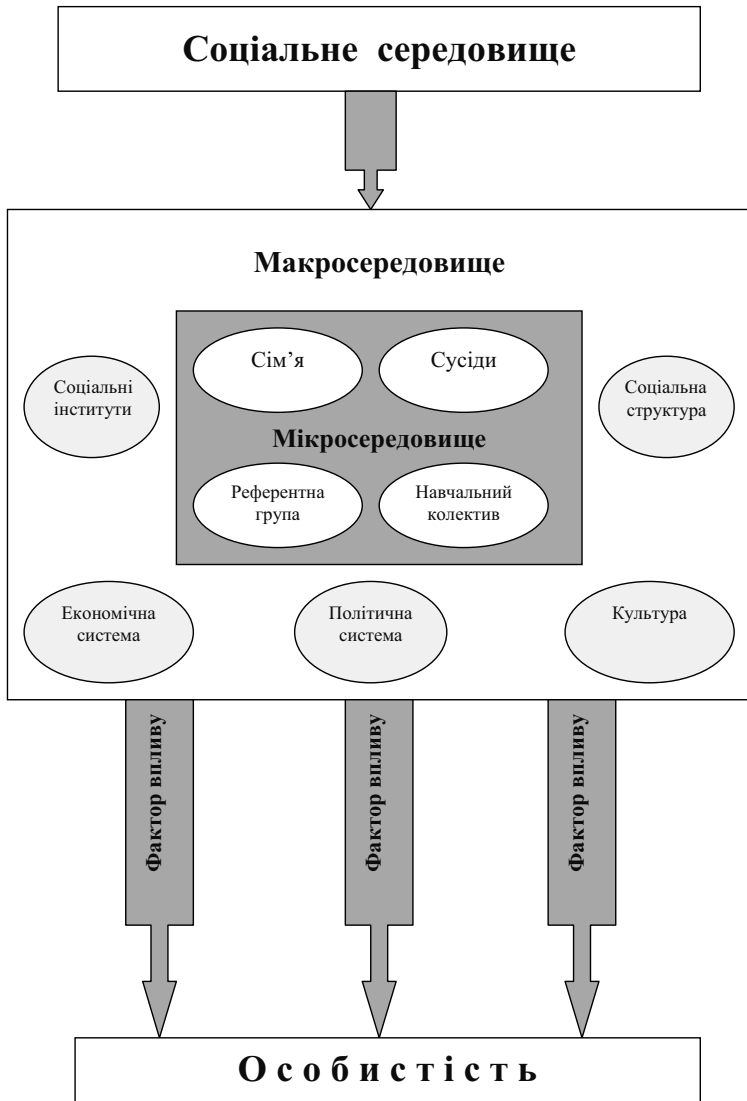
Соціальне середовище

Макросередовище

Сім'я

Сусіди

Соціальні інститути

Мікросередовище

Соціальна структура

Референтна група

Навчальний колектив

Економічна система

Політична система

Культура

Фактор впливу

Фактор впливу

Фактор впливу

О с о б и с т і с т ь